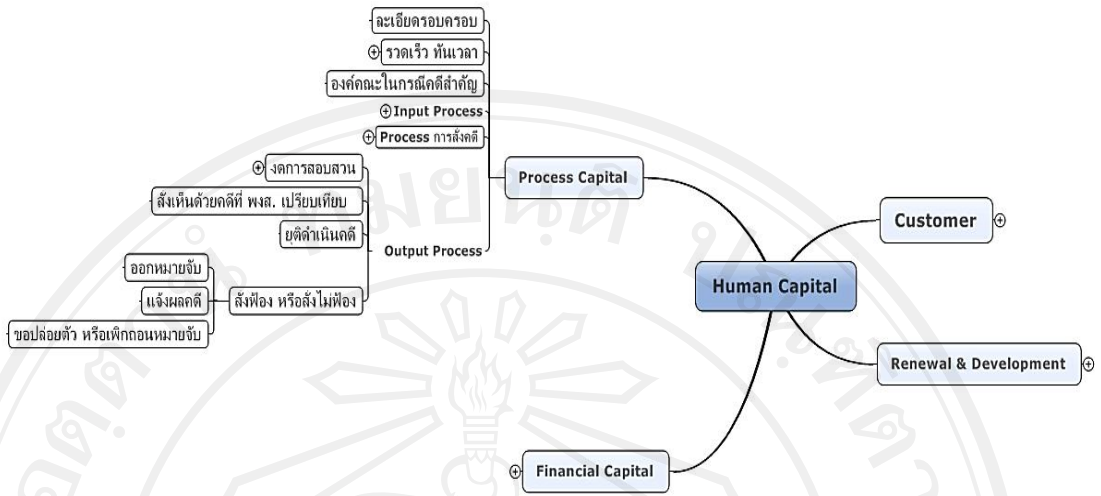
ละเอียดรอบครอบ

⊕ รวดเร็ว ทันเวลา

องค์คณะในกรณีคดีสำคัญ

⊕ Input Process

⊕ Process การสั่งคดี

⊕ งดการสอบสวน

สั่งเห็นด้วยคดีที่ พงส. เปรียบเทียบ

ยุติดำเนินคดี

Output Process

ออกหมายจับ

แจ้งผลคดี

สั่งฟ้อง หรือสั่งไม่ฟ้อง

ขอปล่อยตัว หรือเพิกถอนหมายจับ

Process Capital

Customer ⊕

Human Capital

Renewal & Development ⊕

⊕ Financial Capital